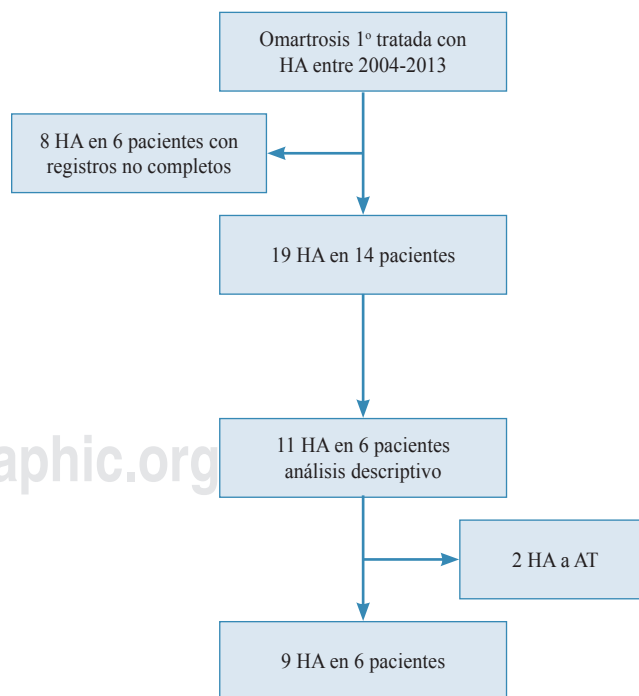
Omartrosis 1º tratada con HA entre 2004-2013

8 HA en 6 pacientes con registros no completos

19 HA en 14 pacientes

aphic.org

11 HA en 6 pacientes análisis descriptivo

2 HA a AT

9 HA en 6 pacientes